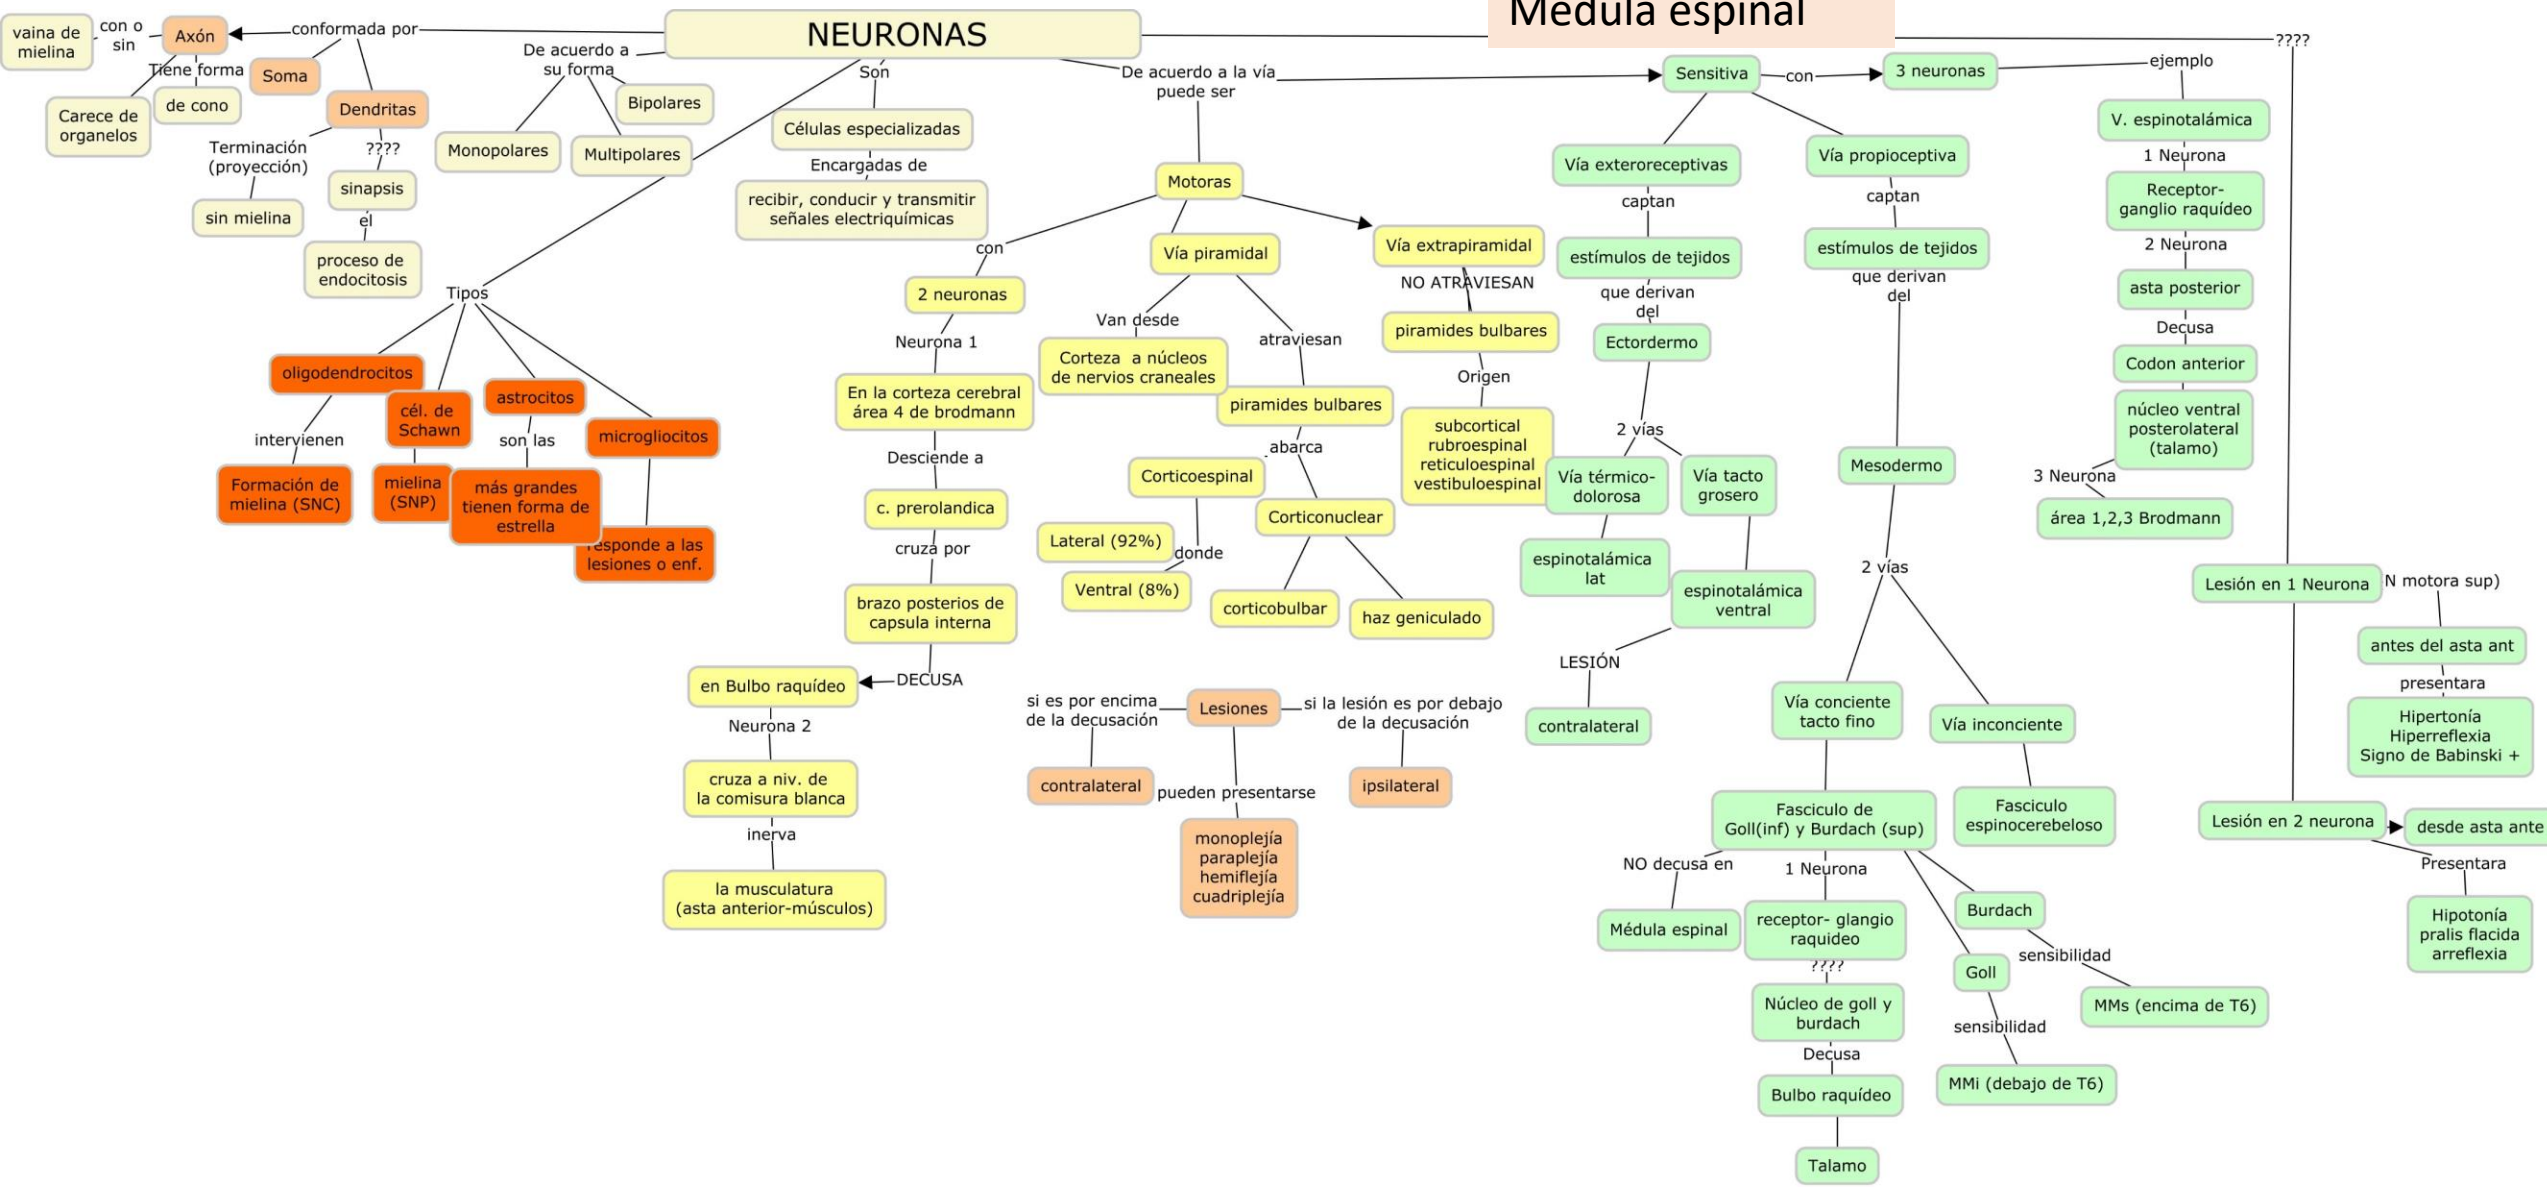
Médula espinal

NEURONAS

conformada por

Axón

con o sin

vaina de mielina

Tiene forma

de cono

Carece de organelos

Soma

Dendritas

Terminación (proyección)

sin mielina

????

sinapsis

el

proceso de endocitosis

De acuerdo a su forma

Monopolares

Multipolares

Bipolares

Son

Células especializadas

Encargadas de

recibir, conducir y transmitir señales electriquímicas

Tipos

oligodendrocitos

intervienen

Formación de mielina (SNC)

cél. de Schawn

mielina (SNP)

astrocitos

son las

más grandes tienen forma de estrella

microgliocitos

responde a las lesiones o enf.

De acuerdo a la vía puede ser

Motoras

con

2 neuronas

Neurona 1

En la corteza cerebral área 4 de brodmann

Desciende a

c. prerolandica

cruza por

brazo posterios de capsula interna

DECUSA

en Bulbo raquídeo

Neurona 2

cruza a niv. de la comisura blanca

inerva

la musculatura (asta anterior-músculos)

Vía piramidal

Van desde

Corteza a núcleos de nervios craneales

atraviesan

piramides bulbares

abarca

Corticoespinal

donde

Lateral (92%)

Ventral (8%)

Corticonuclear

corticobulbar

haz geniculado

Vía extrapiramidal

NO ATRAVIESAN

piramides bulbares

Origen

subcortical rubroespinal reticuloespinal vestibuloespinal

Lesiones

si es por encima de la decusación

contralateral

si la lesión es por debajo de la decusación

ipsilateral

pueden presentarse

monoplejía paraplejía hemiflejía cuadriplejía

Sensitiva

con

3 neuronas

ejemplo

V. espinotalámica

1 Neurona

Receptor- ganglio raquídeo

2 Neurona

asta posterior

Decusa

Codon anterior

núcleo ventral posterolateral (talamo)

3 Neurona

área 1,2,3 Brodmann

Vía exteroreceptivas

captan

estímulos de tejidos

que derivan del

Ectordermo

2 vías

Vía térmico-dolorosa

espinotalámica lat

LESIÓN

contralateral

Vía tacto grosero

espinotalámica ventral

Vía propioceptiva

captan

estímulos de tejidos

que derivan del

Mesodermo

2 vías

Vía conciente tacto fino

Fasciculo de Goll(inf) y Burdach (sup)

NO decusa en

Médula espinal

1 Neurona

receptor- glangio raquideo

????

Núcleo de goll y burdach

Decusa

Bulbo raquídeo

Talamo

Burdach

sensibilidad

MMs (encima de T6)

Goll

sensibilidad

MMi (debajo de T6)

Vía inconciente

Fasciculo espinocerebeloso

????

Lesión en 1 Neurona

N motora sup)

antes del asta ant

presentara

Hipertonía Hiperreflexia Signo de Babinski +

Lesión en 2 neurona

desde asta ante

Presentara

Hipotonía pralis flacida arreflexia